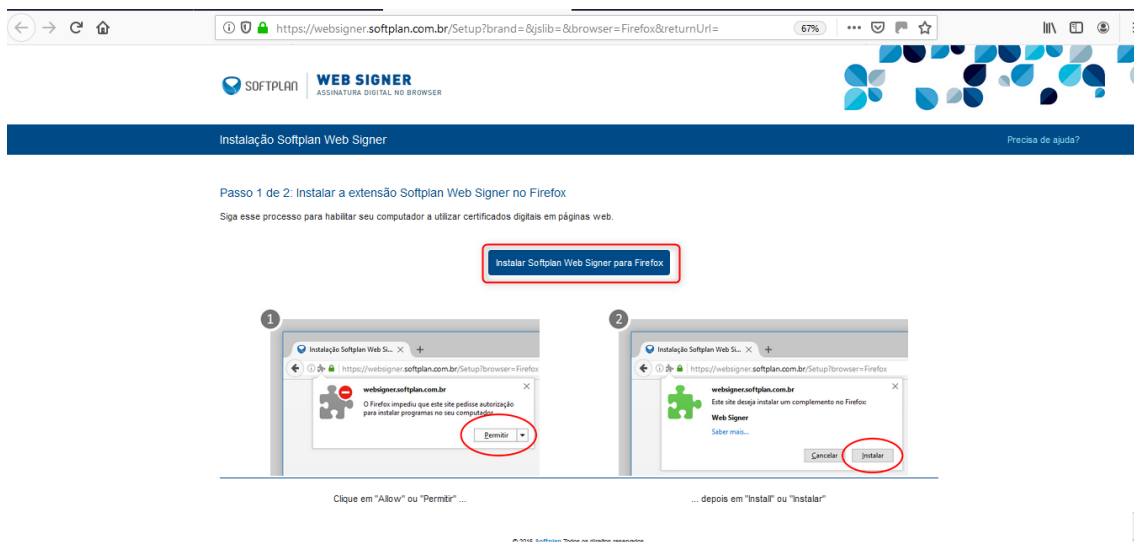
https://websigner.softplan.com.br/Setup?brand=&jslib=&browser=Firefox&returnUrl=

67%

SOFTPLAN | WEB SIGNER
ASSINATURA DIGITAL NO BROWSER

Instalação Softplan Web Signer

Precisa de ajuda?

Passo 1 de 2: Instalar a extensão Softplan Web Signer no Firefox

Siga esse processo para habilitar seu computador a utilizar certificados digitais em páginas web.

Instalar Softplan Web Signer para Firefox

1

Instalação Softplan Web Si... ×

https://websigner.softplan.com.br/Setup?browser=Firefox

websigner.softplan.com.br

O Firefox impediu que este site pedisse autorização para instalar programas no seu computador.

Permitir

2

Instalação Softplan Web Si... ×

https://websigner.softplan.com.br/Setup?browser=Firefox

websigner.softplan.com.br

Este site deseja instalar um complemento no Firefox:

Web Signer

Saber mais...

Cancelar

Instalar

Clique em "Allow" ou "Permitir" ...

... depois em "Install" ou "Instalar"

© 2016 Softplan Todos os direitos reservados